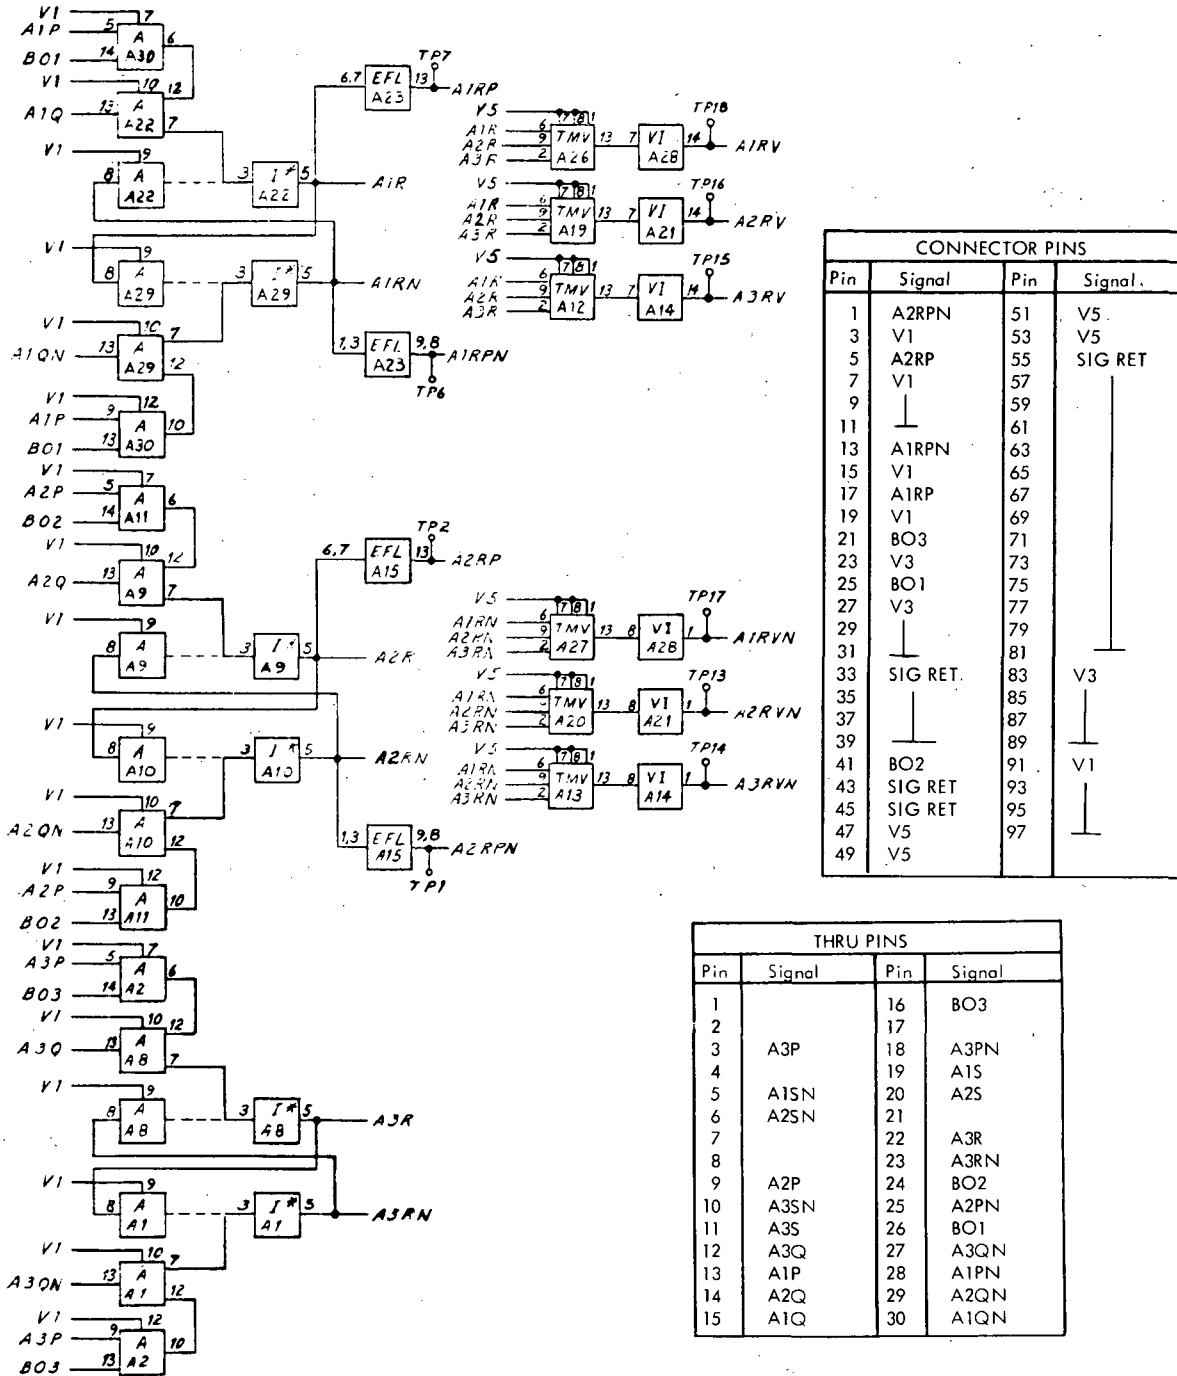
V1
A1P
B01
V1
A1Q
V1
A
A30
A
A22
A
A22
I
A22
EFL
A23
TP7
A1RP
A1R
V5
A1R
A2R
A3R
TMV
A26
VI
A28
TP18
A1RV
V5
A1R
A2R
A3R
TMV
A19
VI
A21
TP16
A2RV
V5
A1R
A2R
A3R
TMV
A12
VI
A14
TP15
A3RV
V1
A
A29
I
A29
A1RN
V1
A1QN
A
A29
EFL
A23
A1RPN
TP6
V1
A1P
B01
A
A30
V1
A2P
B02
A
A11
V1
A2Q
A
A9
EFL
A15
TP2
A2RP
V1
A
A9
I
A9
A2R
V5
A1RN
A2RN
A3RN
TMV
A27
VI
A28
TP17
A1RVN
V5
A1RN
A2RN
A3RN
TMV
A20
VI
A21
TP13
A2RVN
V1
A
A10
I
A10
A2RN
V5
A1RN
A2RN
A3RN
TMV
A13
VI
A14
TP14
A3RVN
V1
A2QN
A
A10
EFL
A15
A2RPN
TP1
V1
A2P
B02
A
A11
V1
A3P
B03
A
A2
V1
A3Q
A
A8
V1
A
A8
I
A8
A3R
V1
A
A1
I
A1
A3RN
V1
A3QN
A
A1
V1
A3P
B03
A
A2

| CONNECTOR PINS | | | |
|---|---|---|---|
| Pin | Signal | Pin | Signal |
| 1 | A2RPN | 51 | V5 |
| 3 | V1 | 53 | V5 |
| 5 | A2RP | 55 | SIG RET |
| 7 | V1 | 57 | |
| 9 | | 59 | |
| 11 | | 61 | |
| 13 | A1RPN | 63 | |
| 15 | V1 | 65 | |
| 17 | A1RP | 67 | |
| 19 | V1 | 69 | |
| 21 | BO3 | 71 | |
| 23 | V3 | 73 | |
| 25 | BO1 | 75 | |
| 27 | V3 | 77 | |
| 29 | | 79 | |
| 31 | | 81 | |
| 33 | SIG RET. | 83 | V3 |
| 35 | | 85 | |
| 37 | | 87 | |
| 39 | | 89 | |
| 41 | BO2 | 91 | V1 |
| 43 | SIG RET | 93 | |
| 45 | SIG RET | 95 | |
| 47 | V5 | 97 | |
| 49 | V5 | | |

| THRU PINS | | | |
|---|---|---|---|
| Pin | Signal | Pin | Signal |
| 1 | | 16 | BO3 |
| 2 | | 17 | |
| 3 | A3P | 18 | A3PN |
| 4 | | 19 | A1S |
| 5 | A1SN | 20 | A2S |
| 6 | A2SN | 21 | |
| 7 | | 22 | A3R |
| 8 | | 23 | A3RN |
| 9 | A2P | 24 | BO2 |
| 10 | A3SN | 25 | A2PN |
| 11 | A3S | 26 | BO1 |
| 12 | A3Q | 27 | A3QN |
| 13 | A1P | 28 | A1PN |
| 14 | A2Q | 29 | A2QN |
| 15 | A1Q | 30 | A1QN |